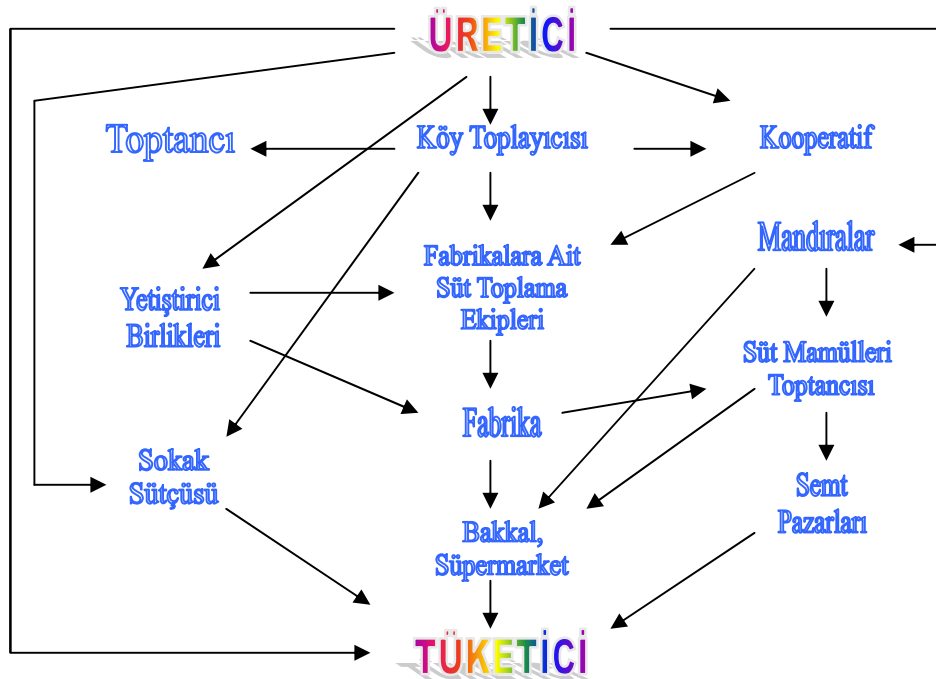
ÜRETİCİ

Toptancı

Köy Toplayıcısı

Kooperatif

Fabrikalara Ait Süt Toplama Ekipleri

Mandıralar

Yetiştirici Birlikleri

Süt Mamülleri Toptancısı

Fabrika

Sokak Sütçüsü

Semt Pazarları

Bakkal, Süpermarket

TÜKETİCİ